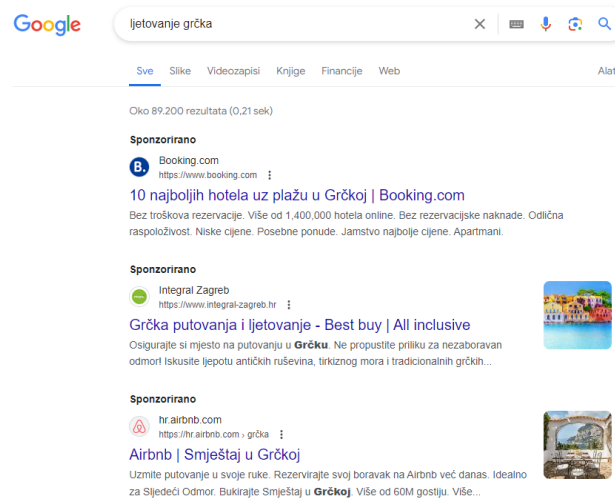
Google

ljetovanje grčka

Sve Slike Videozapisi Knjige Financije Web Alat

Oko 89.200 rezultata (0,21 sek)

Sponzorirano

Booking.com
https://www.booking.com

10 najboljih hotela uz plažu u Grčkoj | Booking.com

Bez troškova rezervacije. Više od 1,400,000 hotela online. Bez rezervacijske naknade. Odlična raspoloživost. Niske cijene. Posebne ponude. Jamstvo najbolje cijene. Apartmani.

Sponzorirano

Integral Zagreb
https://www.integral-zagreb.hr

Grčka putovanja i ljetovanje - Best buy | All inclusive

Osigurajte si mjesto na putovanju u Grčku. Ne propustite priliku za nezaboravan odmor! Iskusite ljepotu antičkih ruševina, tirkiznog mora i tradicionalnih grčkih...

Sponzorirano

hr.airbnb.com
https://hr.airbnb.com › grčka

Airbnb | Smještaj u Grčkoj

Uzmite putovanje u svoje ruke. Rezervirajte svoj boravak na Airbnb već danas. Idealno za Sljedeći Odmor. Bukirajte Smještaj u Grčkoj. Više od 60M gostiju. Više...